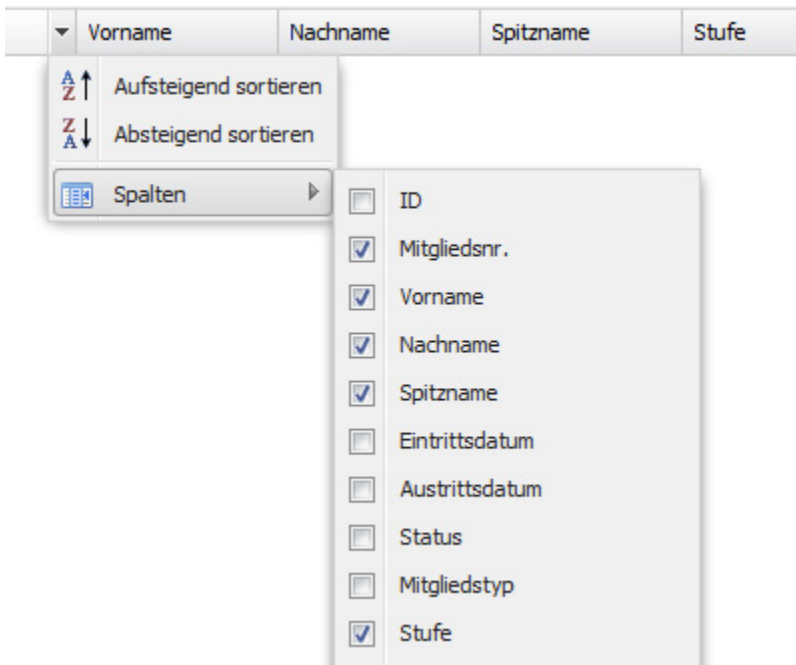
| Vorname | Nachname | Spitzname | Stufe |
|---|---|---|---|

A Z Aufsteigend sortieren
Z A Absteigend sortieren
Spalten

ID
Mitgliedsnr.
Vorname
Nachname
Spitzname
Eintrittsdatum
Austrittsdatum
Status
Mitgliedstyp
Stufe